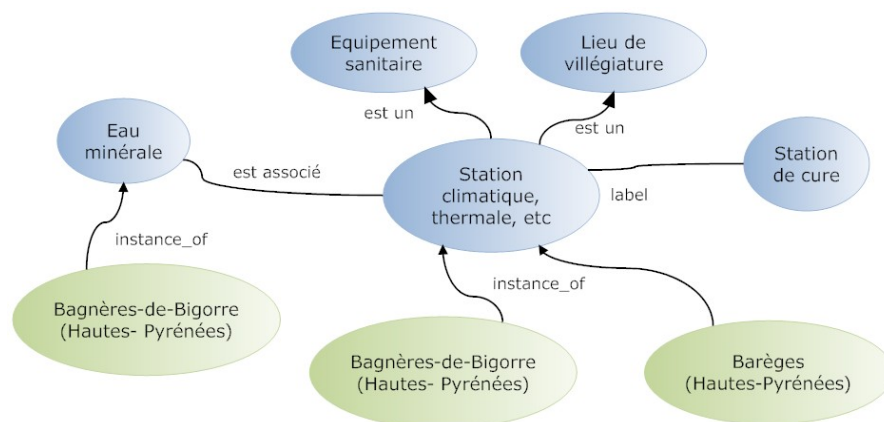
Equipement sanitaire

Lieu de villégiature

est un

est un

Eau minérale

est associé

Station climatique, thermale, etc

label

Station de cure

instance_of

instance_of

Bagnères-de-Bigorre (Hautes- Pyrénées)

Bagnères-de-Bigorre (Hautes- Pyrénées)

Barèges (Hautes-Pyrénées)